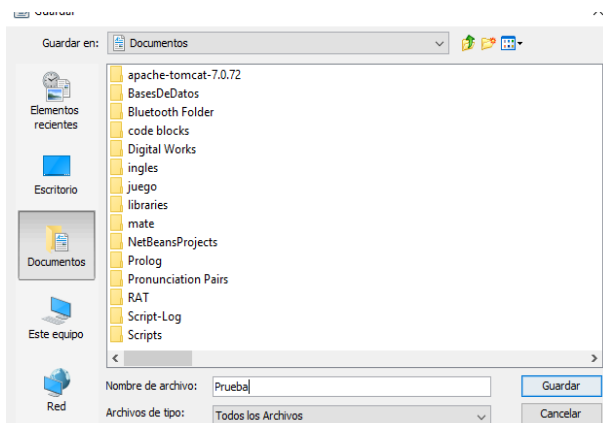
Guardar

Guardar en: Documentos

Elementos recientes

Escritorio

Documentos

Este equipo

Red

apache-tomcat-7.0.72
BasesDeDatos
Bluetooth Folder
code blocks
Digital Works
ingles
juego
libraries
mate
NetBeansProjects
Prolog
Pronunciation Pairs
RAT
Script-Log
Scripts

Nombre de archivo: Prueba

Archivos de tipo: Todos los Archivos

Guardar

Cancelar